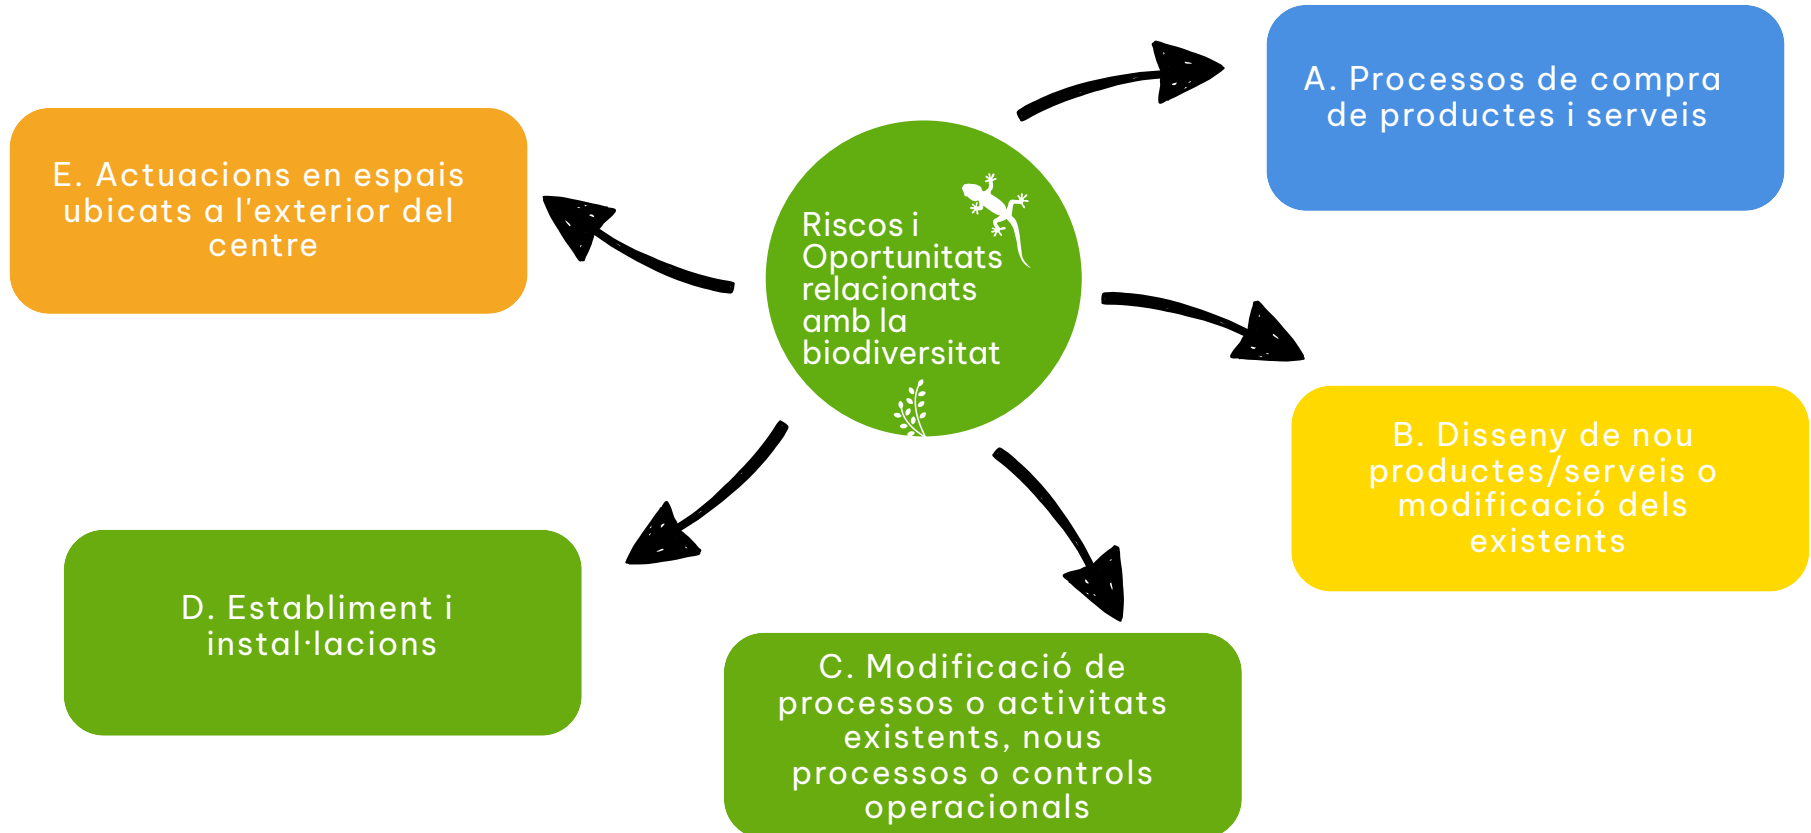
Riscos i Oportunitats relacionats amb la biodiversitat

A. Processos de compra de productes i serveis

B. Disseny de nou productes/serveis o modificació dels existents

C. Modificació de processos o activitats existents, nous processos o controls operacionals

D. Establiment i instal·lacions

E. Actuacions en espais ubicats a l'exterior del centre